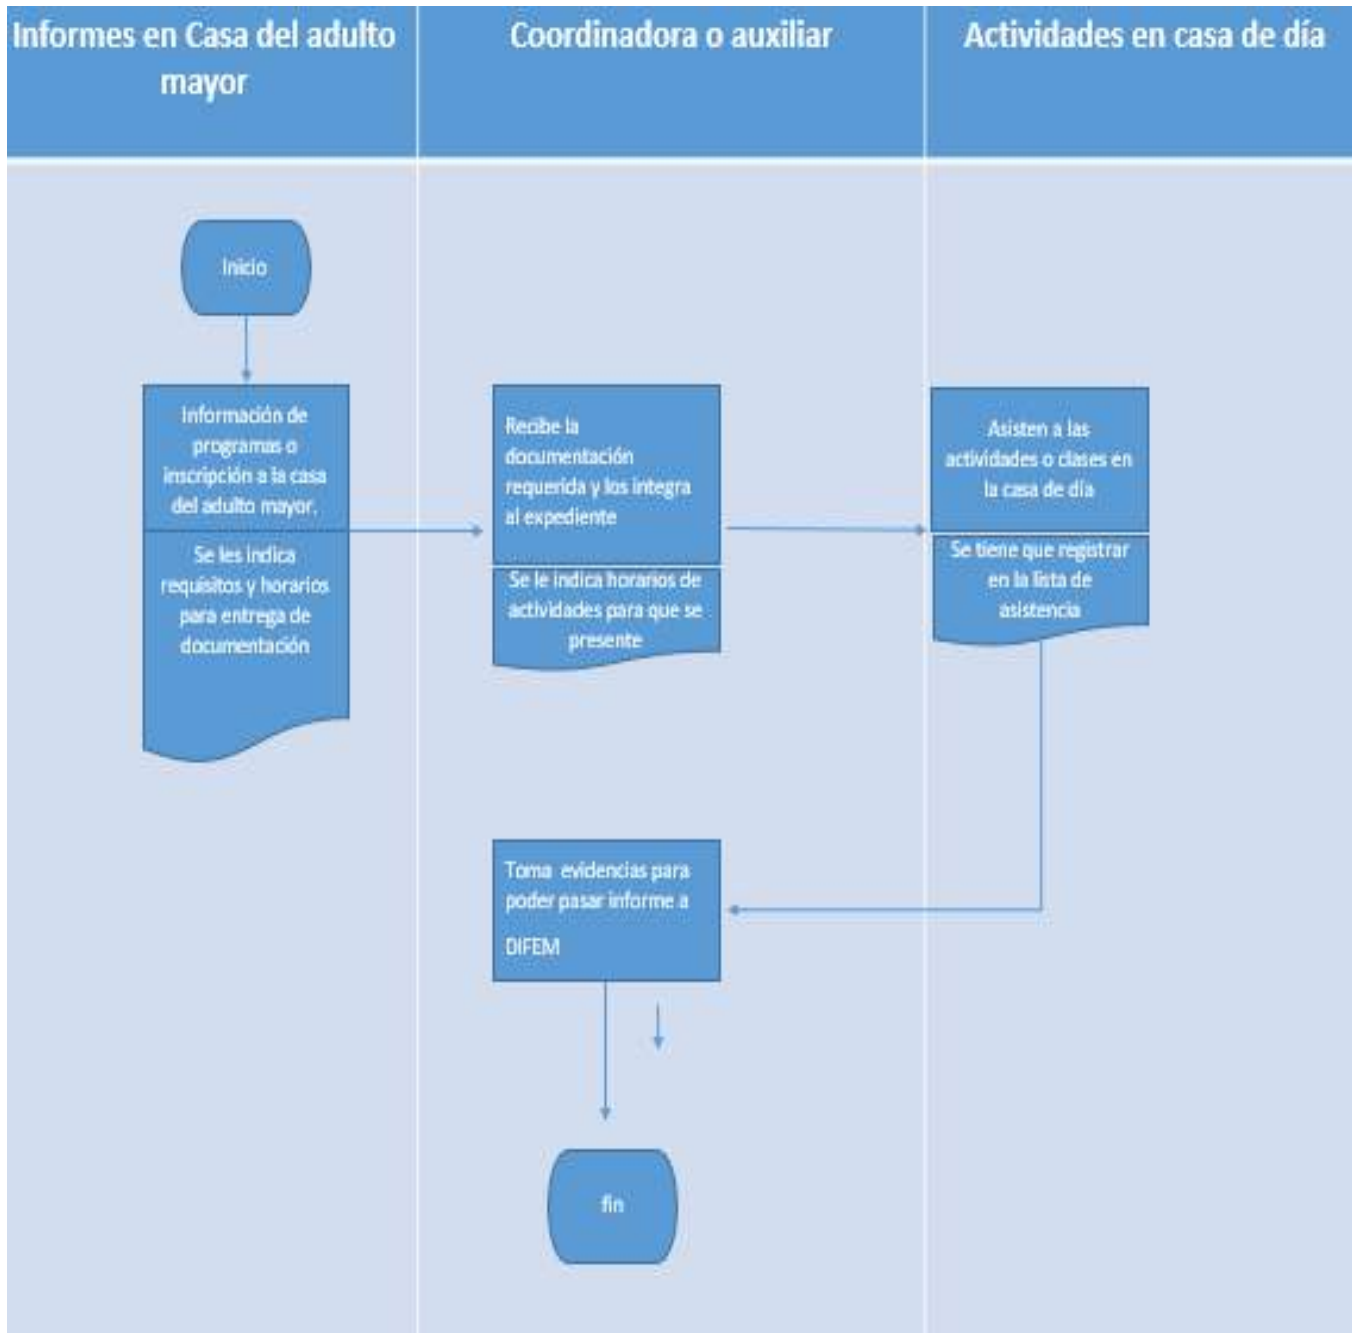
Informes en Casa del adulto mayor

Coordinadora o auxiliar

Actividades en casa de día

Inicio

Información de programas o inscripción a la casa del adulto mayor.

Se les indica requisitos y horarios para entrega de documentación

Recibe la documentación requerida y los integra al expediente

Se le indica horarios de actividades para que se presente

Asisten a las actividades o clases en la casa de día

Se tiene que registrar en la lista de asistencia

Toma evidencias para poder pasar informe a DIFEM

fin